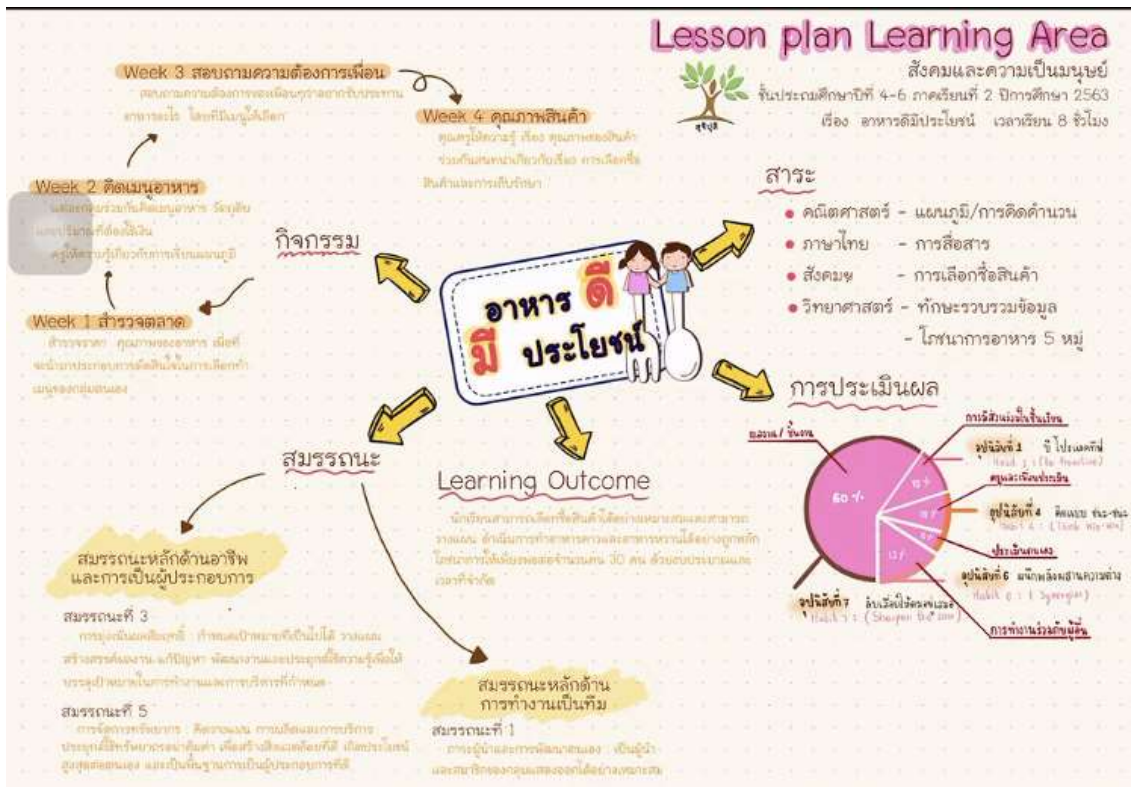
Lesson plan Learning Area
สังคมและความเป็นมนุษย์
ชั้นประถมศึกษาปีที่ 4-6 ภาคเรียนที่ 2 ปีการศึกษา 2563
เรื่อง อาหารดีมีประโยชน์ เวลาเรียน 8 ชั่วโมง

Week 3 สอบถามความต้องการเพื่อน
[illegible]

Week 4 คุณภาพสินค้า
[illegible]

Week 2 ติดเมนูอาหาร
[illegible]

Week 1 สำรวจตลาด
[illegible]

กิจกรรม

อาหาร ดี มี ประโยชน์

สาระ
• คณิตศาสตร์ - แผนภูมิ/การคิดคำนวน
• ภาษาไทย - การสื่อสาร
• สังคมฯ - การเลือกซื้อสินค้า
• วิทยาศาสตร์ - ทักษะรวบรวมข้อมูล
- โภชนาการอาหาร 5 หมู่

การประเมินผล
ผลงาน / ชิ้นงาน
60 %
10 %
10 %
5 %
15 %
การมีส่วนร่วมในชั้นเรียน
อุปนิสัยที่ 1 ชีวิตคิดเอง
Habit 1 : (Be Proactive)
ครูและเพื่อนประเมิน
อุปนิสัยที่ 4 คิดแบบ ชนะ-ชนะ
Habit 4 : (Think Win-Win)
ประเมินตนเอง
อุปนิสัยที่ 6 ผนึกพลังผสานความต่าง
Habit 6 : (Synergize)
อุปนิสัยที่ 7 ลับเลื่อยให้คมอยู่เสมอ
Habit 7 : (Sharpen the saw)
การทำงานร่วมกับผู้อื่น

สมรรถนะ

Learning Outcome
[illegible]

สมรรถนะหลักด้านอาชีพและการเป็นผู้ประกอบการ
สมรรถนะที่ 3
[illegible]
สมรรถนะที่ 5
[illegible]

สมรรถนะหลักด้านการทำงานเป็นทีม
สมรรถนะที่ 1
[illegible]